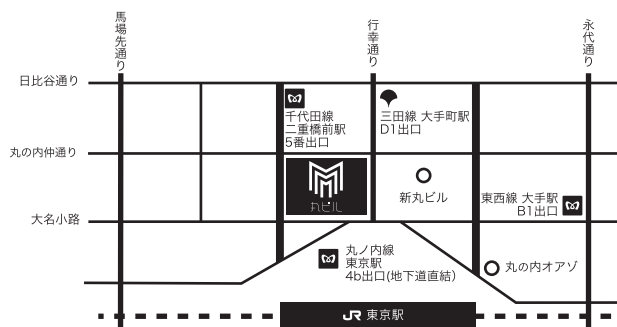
馬場先通り

行幸通り

永代通り

日比谷通り

千代田線
二重橋前駅
5番出口

三田線 大手町駅
D1出口

丸の内仲通り

丸ビル

新丸ビル

東西線 大手町駅
B1出口

大名小路

丸ノ内線
東京駅
4b出口(地下道直結)

丸の内オアゾ

JR 東京駅